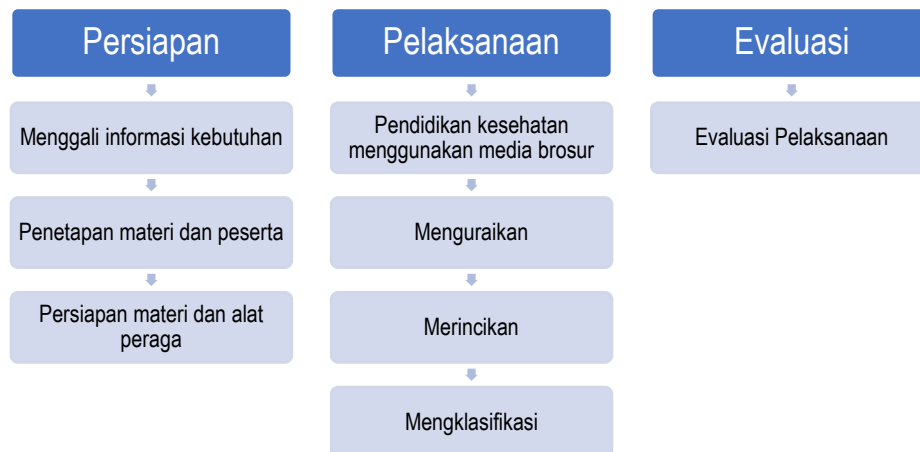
Persiapan

Menggali informasi kebutuhan

Penetapan materi dan peserta

Persiapan materi dan alat peraga

Pelaksanaan

Pendidikan kesehatan menggunakan media brosur

Menguraikan

Merincikan

Mengklasifikasi

Evaluasi

Evaluasi Pelaksanaan